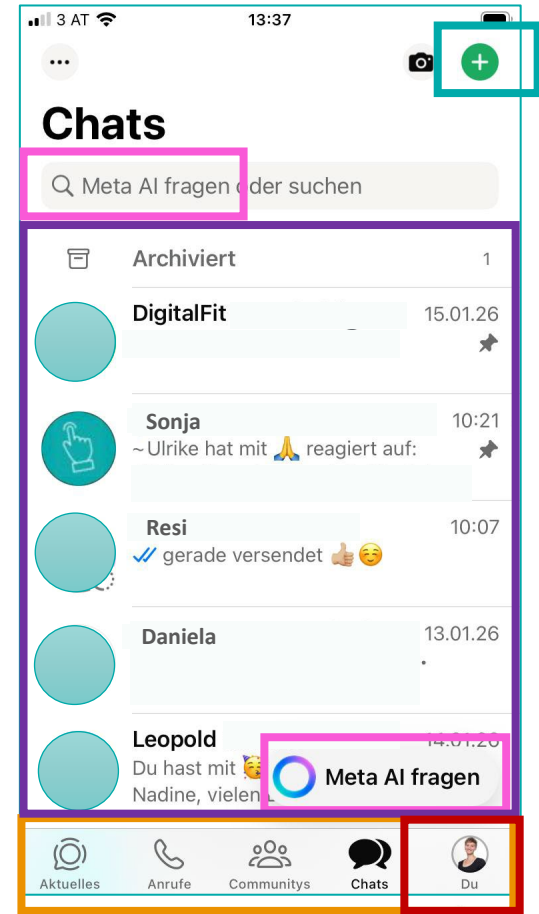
3 AT 13:37

Chats

Meta AI fragen oder suchen

Archiviert 1

DigitalFit 15.01.26

Sonja 10:21
~Ulrike hat mit 🙏 reagiert auf:

Resi 10:07
gerade versendet 👍🏼☺️

Daniela 13.01.26

Leopold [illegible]
Du hast mit 🥳 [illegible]
Nadine, vielen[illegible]

Meta AI fragen

Aktuelles Anrufe Communitys Chats Du